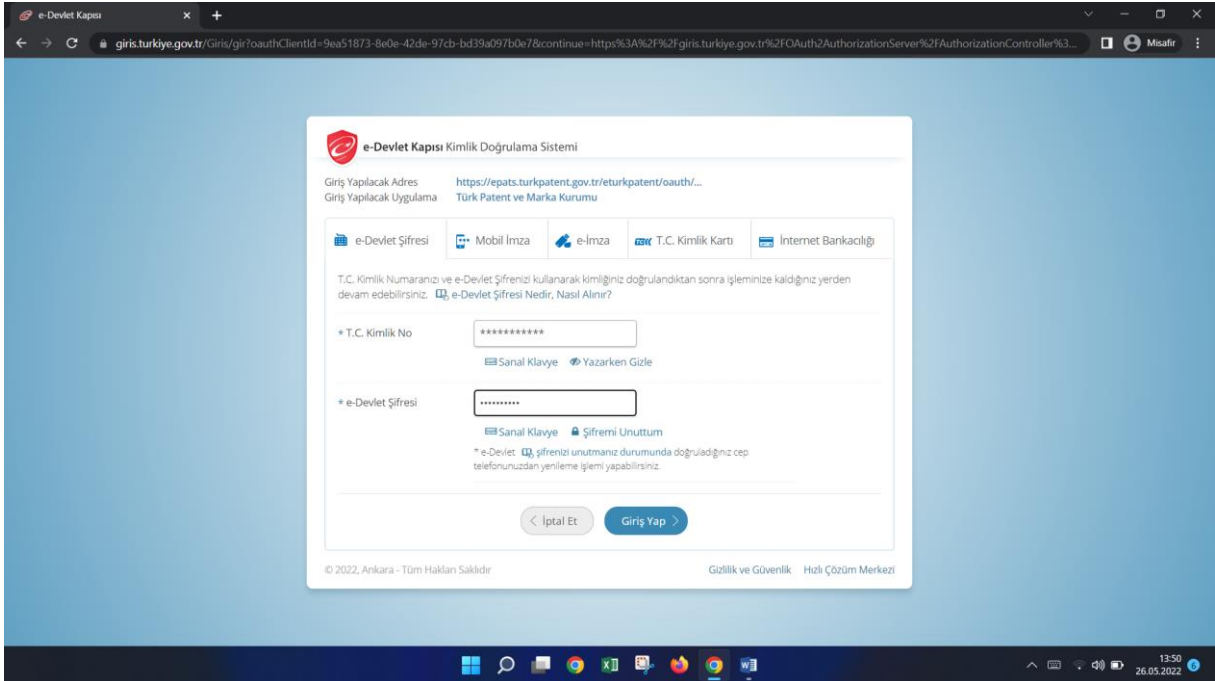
e-Devlet Kapısı

giris.turkiye.gov.tr/Giris/gir?oauthClientId=9ea51873-8e0e-42de-97cb-bd39a097b0e7&continue=https%3A%2F%2Fgiris.turkiye.gov.tr%2FOAuth2AuthorizationServer%2FAuthorizationController%3...

Misafir

e-Devlet Kapısı Kimlik Doğrulama Sistemi

Giriş Yapılacak Adres https://epats.turkpatent.gov.tr/eturkpatent/oauth/...
Giriş Yapılacak Uygulama Türk Patent ve Marka Kurumu

e-Devlet Şifresi | Mobil İmza | e-İmza | T.C. Kimlik Kartı | İnternet Bankacılığı

T.C. Kimlik Numaranızı ve e-Devlet Şifrenizi kullanarak kimliğiniz doğrulandıktan sonra işleminize kaldığınız yerden devam edebilirsiniz. e-Devlet Şifresi Nedir, Nasıl Alınır?

* T.C. Kimlik No ***********

Sanal Klavye Yazarken Gizle

* e-Devlet Şifresi ..........

Sanal Klavye Şifremi Unuttum

* e-Devlet şifrenizi unutmanız durumunda doğruladığınız cep telefonunuzdan yenileme işlemi yapabilirsiniz.

İptal Et Giriş Yap

© 2022, Ankara - Tüm Hakları Saklıdır

Gizlilik ve Güvenlik Hızlı Çözüm Merkezi

13:50
26.05.2022